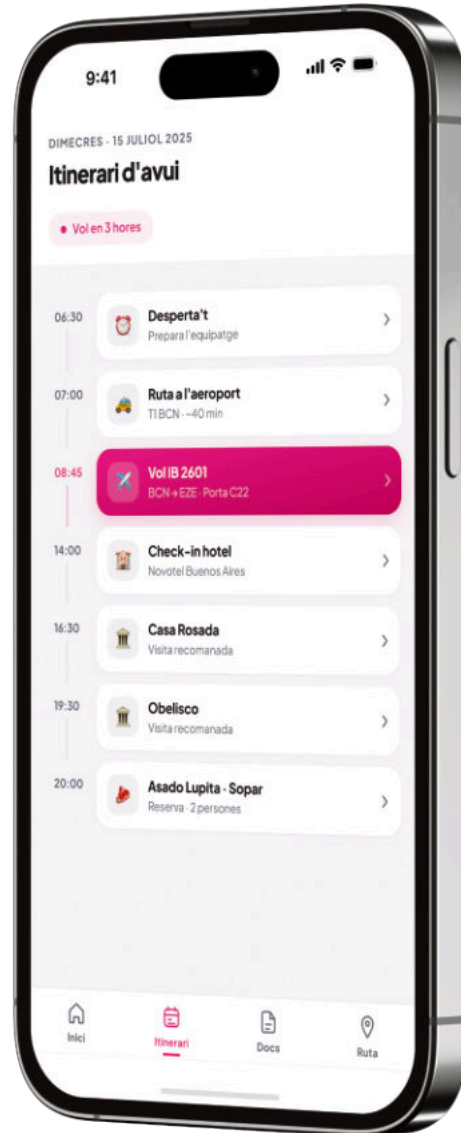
9:41

DIMECRES · 15 JULIOL 2025

Itinerari d'avui

Vol en 3 hores

06:30
Desperta't
Prepara l'equipatge

07:00
Ruta a l'aeroport
T1 BCN · ~40 min

08:45
Vol IB 2601
BCN → EZE · Porta C22

14:00
Check-in hotel
Novotel Buenos Aires

16:30
Casa Rosada
Visita recomanada

19:30
Obelisco
Visita recomanada

20:00
Asado Lupita - Sopar
Reserva · 2 persones

Inici
Itinerari
Docs
Ruta